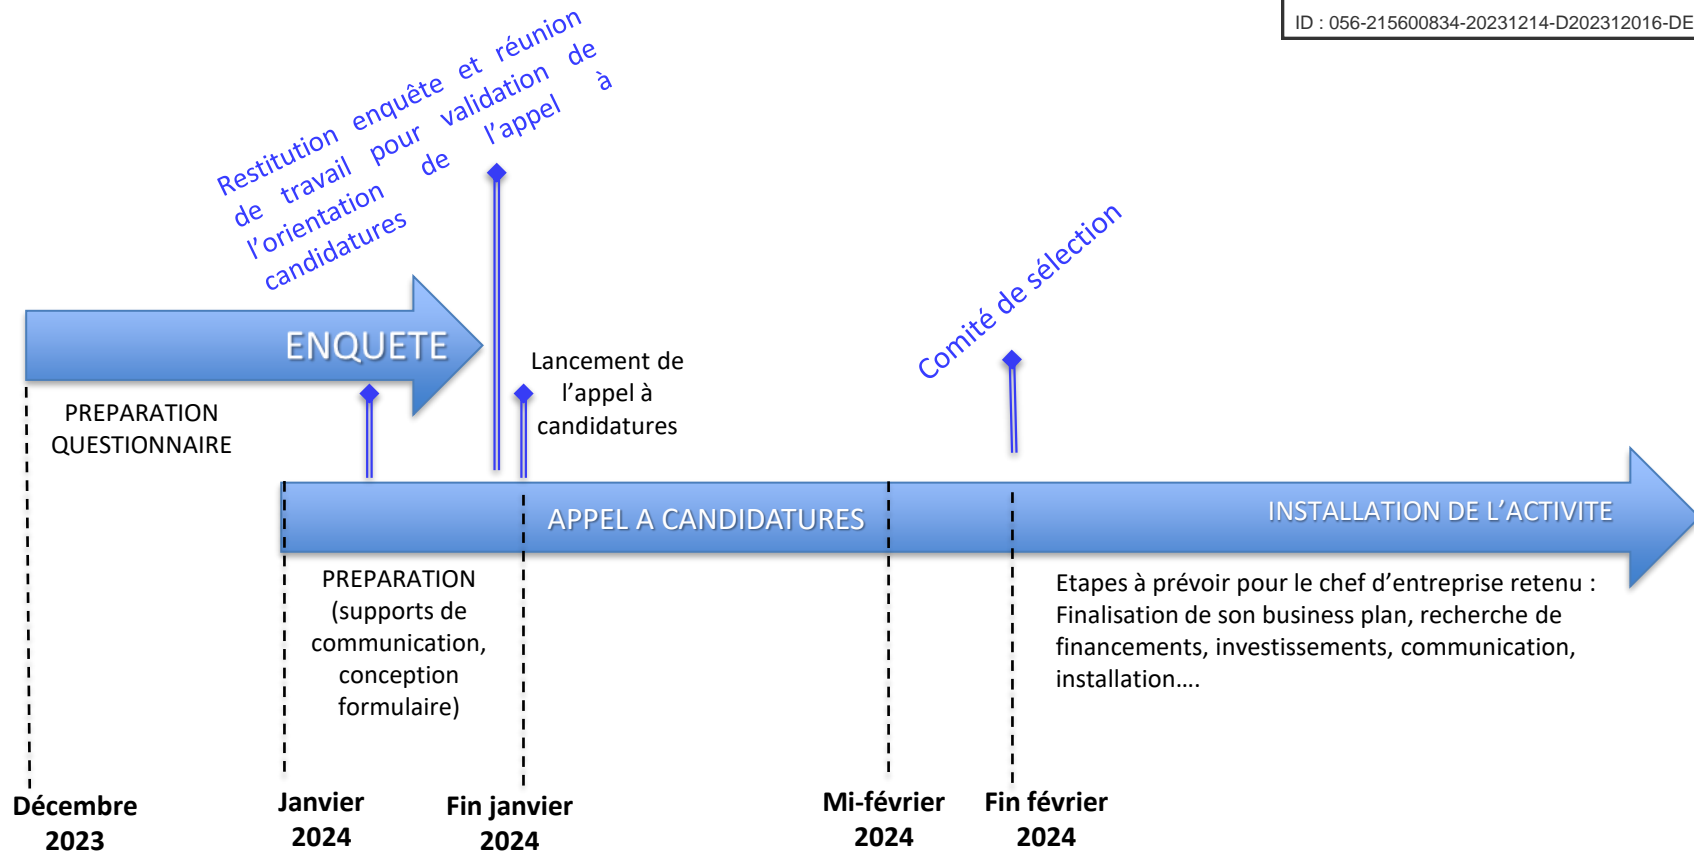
ID : 056-215600834-20231214-D202312016-DE

Restitution enquête et réunion de travail pour validation de l'orientation de l'appel à candidatures

ENQUETE

PREPARATION QUESTIONNAIRE

Lancement de l'appel à candidatures

Comité de sélection

APPEL A CANDIDATURES

INSTALLATION DE L'ACTIVITE

PREPARATION (supports de communication, conception formulaire)

Etapes à prévoir pour le chef d'entreprise retenu : Finalisation de son business plan, recherche de financements, investissements, communication, installation….

Décembre 2023

Janvier 2024

Fin janvier 2024

Mi-février 2024

Fin février 2024